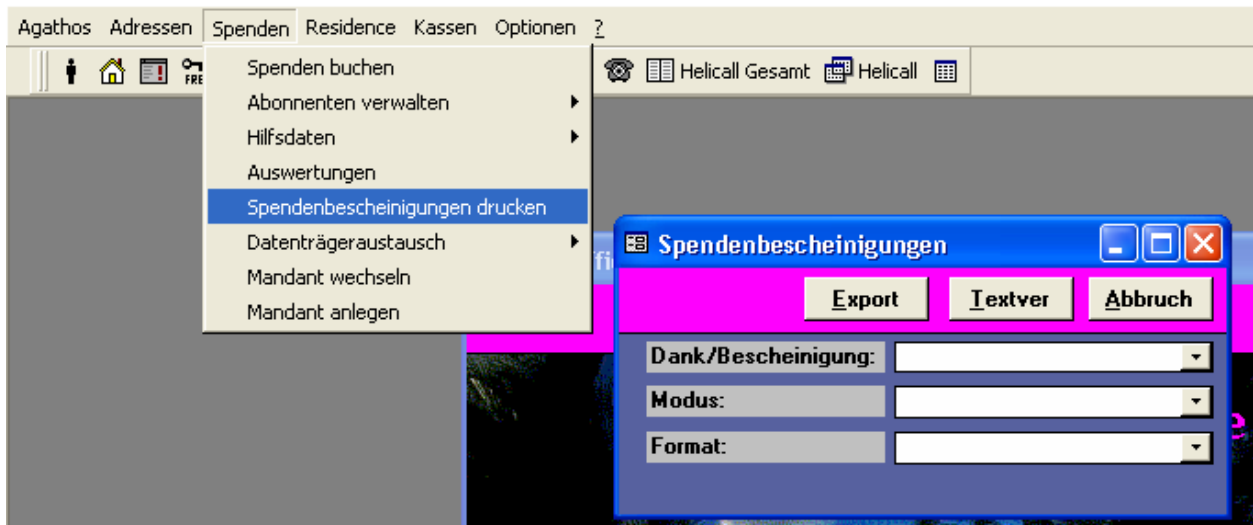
Agathos Adressen Spenden Residence Kassen Optionen ?

FRE

Helicall Gesamt Helicall

Spenden buchen
Abonnenten verwalten
Hilfsdaten
Auswertungen
Spendenbescheinigungen drucken
Datenträgeraustausch
Mandant wechseln
Mandant anlegen

Spendenbescheinigungen

Export Textver Abbruch

Dank/Bescheinigung:
Modus:
Format: